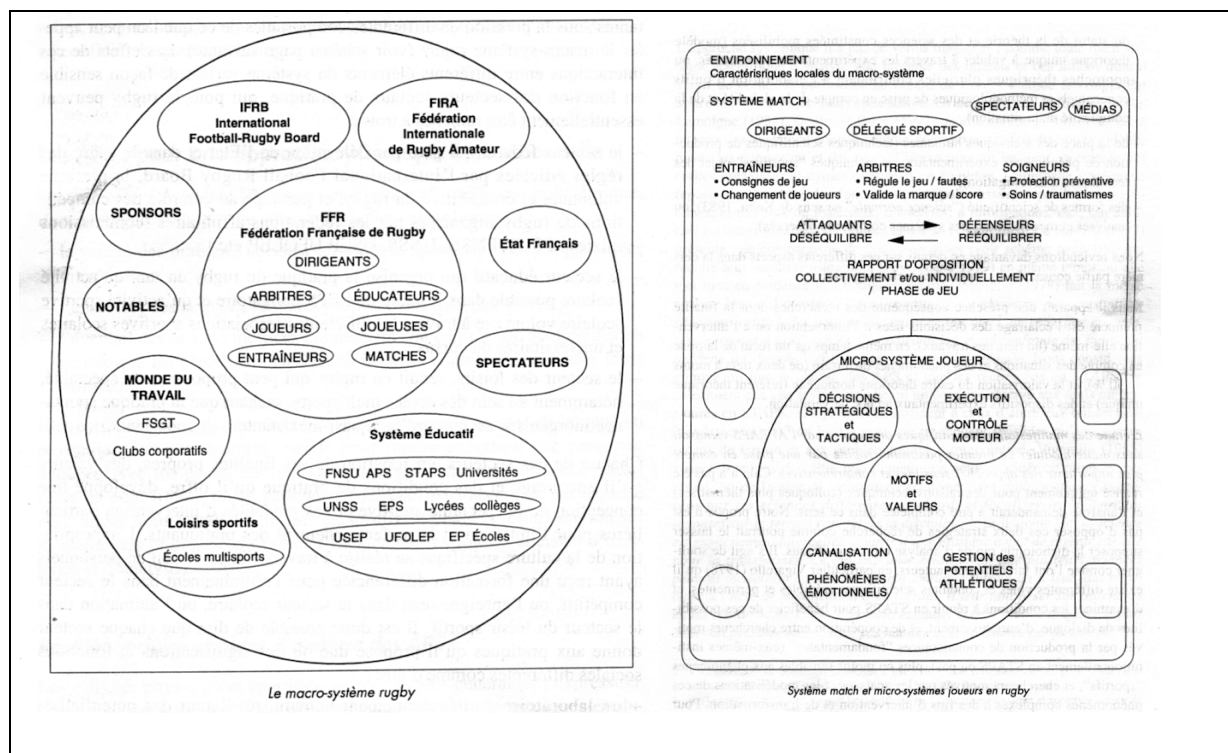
IFRB
International
Football-Rugby Board

FIRA
Fédération
Internationale
de Rugby Amateur

SPONSORS

FFR
Fédération Française de Rugby

DIRIGEANTS

ARBITRES

ÉDUCATEURS

JOUEURS

JOUEUSES

ENTRAÎNEURS

MATCHES

État Français

NOTABLES

SPECTATEURS

MONDE DU TRAVAIL

FSGT

Clubs corporatifs

Système Éducatif

FNSU APS STAPS Universités

UNSS EPS Lycées collèges

USEP UFOLEP EP Écoles

Loisirs sportifs

Écoles multisports

Le macro-système rugby

ENVIRONNEMENT
Caractérisriques locales du macro-système

SYSTÈME MATCH

SPECTATEURS

MÉDIAS

DIRIGEANTS

DÉLÉGUÉ SPORTIF

ENTRAÎNEURS
• Consignes de jeu
• Changement de joueurs

ARBITRES
• Régule le jeu / fautes
• Valide la marque / score

SOIGNEURS
• Protection préventive
• Soins / traumatismes

ATTAQUANTS
DÉSÉQUILIBRE

DÉFENSEURS
RÉÉQUILIBRER

RAPPORT D'OPPOSITION
COLLECTIVEMENT et/ou INDIVIDUELLEMENT
/ PHASE de JEU

MICRO-SYSTÈME JOUEUR

DÉCISIONS STRATÉGIQUES et TACTIQUES

EXÉCUTION et CONTRÔLE MOTEUR

MOTIFS et VALEURS

CANALISATION des PHÉNOMÈNES ÉMOTIONNELS

GESTION des POTENTIELS ATHLÉTIQUES

Système match et micro-systèmes joueurs en rugby